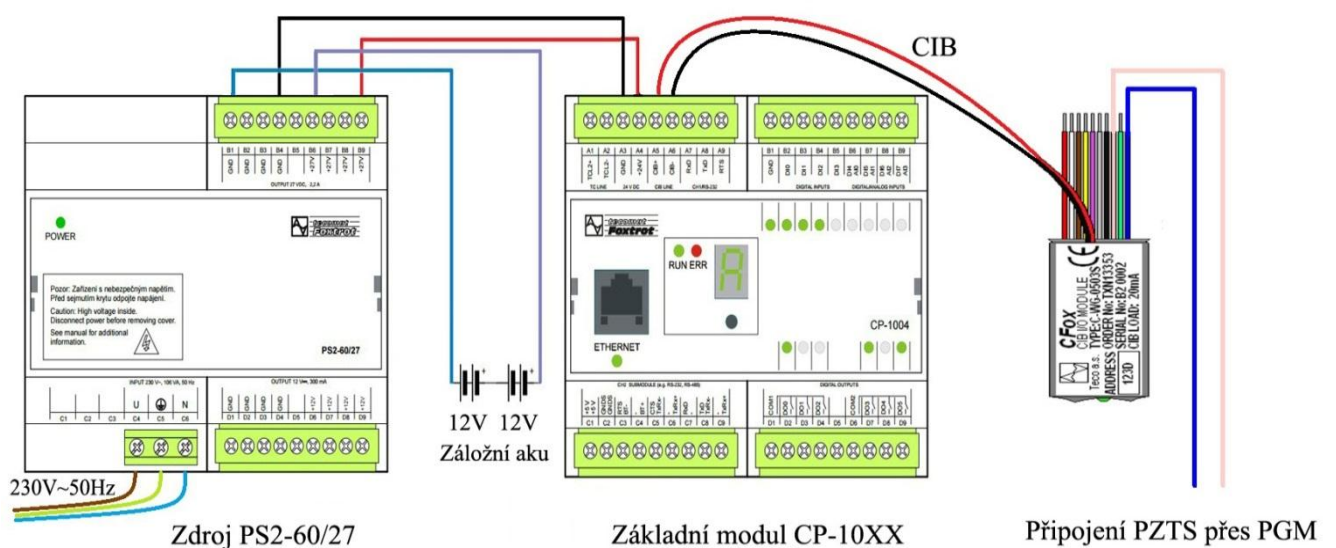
CIB

B1 B2 B3 B4 B5 B6 B7 B8 B9
GND GND GND GND +27V +27V +27V +27V
OUTPUT 27 VDC, 2,2 A

POWER

Pozor: Zařízení s nebezpečným napětím. Před sejmutím krytu odpojte napájení.
Caution: High voltage inside. Disconnect power before removing cover.
See manual for additional information.

PS2-60/27

INPUT 230 V~, 100 VA, 50 Hz
C1 C2 C3 C4 C5 C6
U N

OUTPUT 12 V, 300 mA
GND GND GND GND +12V +12V +12V +12V
D1 D2 D3 D4 D5 D6 D7 D8 D9

230V~50Hz

12V 12V
Záložní aku

A1 A2 A3 A4 A5 A6 A7 A8 A9
TCL2+ TCL2- GND +24V CIB+ CIB- RxD TxD RTS
TC LINE 24 V DC CIB LINE CH1 RS-232

B1 B2 B3 B4 B5 B6 B7 B8 B9
GND DI0 DI1 DI2 DI3
DIGITAL INPUTS DIGITAL/ANALOG INPUTS

Foxtrot

RUN ERR

A

CP-1004

ETHERNET

CH2 SUBMODULE (e.g. RS-232, RS-485)
C1 C2 C3 C4 C5 C6 C7 C8 C9

DIGITAL OUTPUTS
D1 D2 D3 D4 D5 D6 D7 D8 D9
COM1 DO0 DO1 DO2 COM2 DO3 DO4 DO5

CFox
CIB I/O MODULE
TYPE:C-WG-0503S
ADDRESS ORDER No: TXN13353
SERIAL No: B2 0002
CIB LOAD: 20mA
Teco a.s.
1230

Zdroj PS2-60/27

Základní modul CP-10XX

Připojení PZTS přes PGM